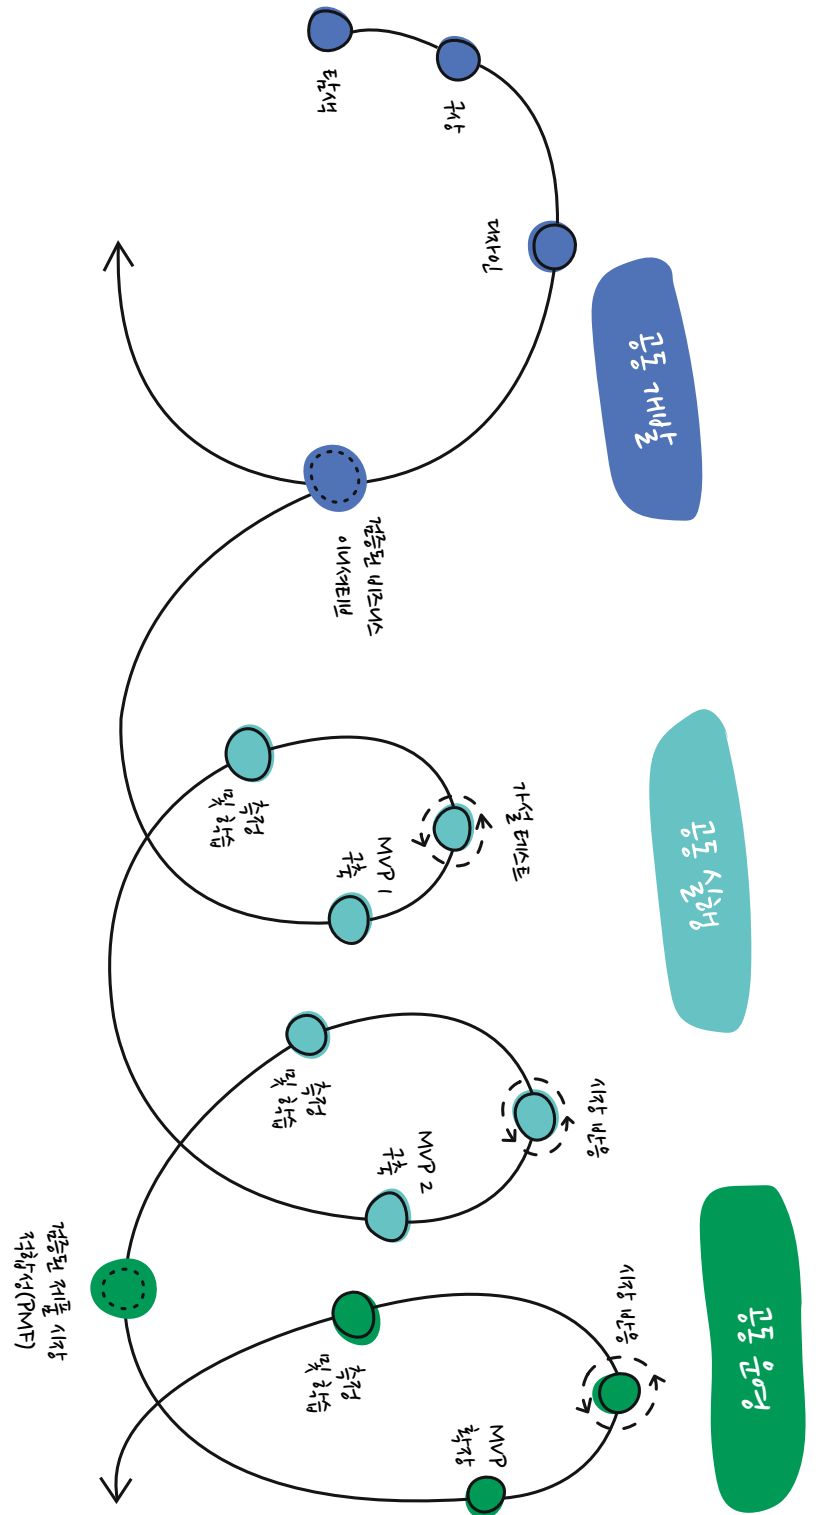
확장 개발 단계

탐색

정의

검증

아이디어 타당성 검증

초기 실험 단계

가설 테스트

MVP 1 구축

학습 및 측정

학습 및 측정

MVP 2 구축

실험 지속

제품 단계

제품-시장 적합성(PMF) 검증

실험 지속

학습 및 측정

MVP 확장